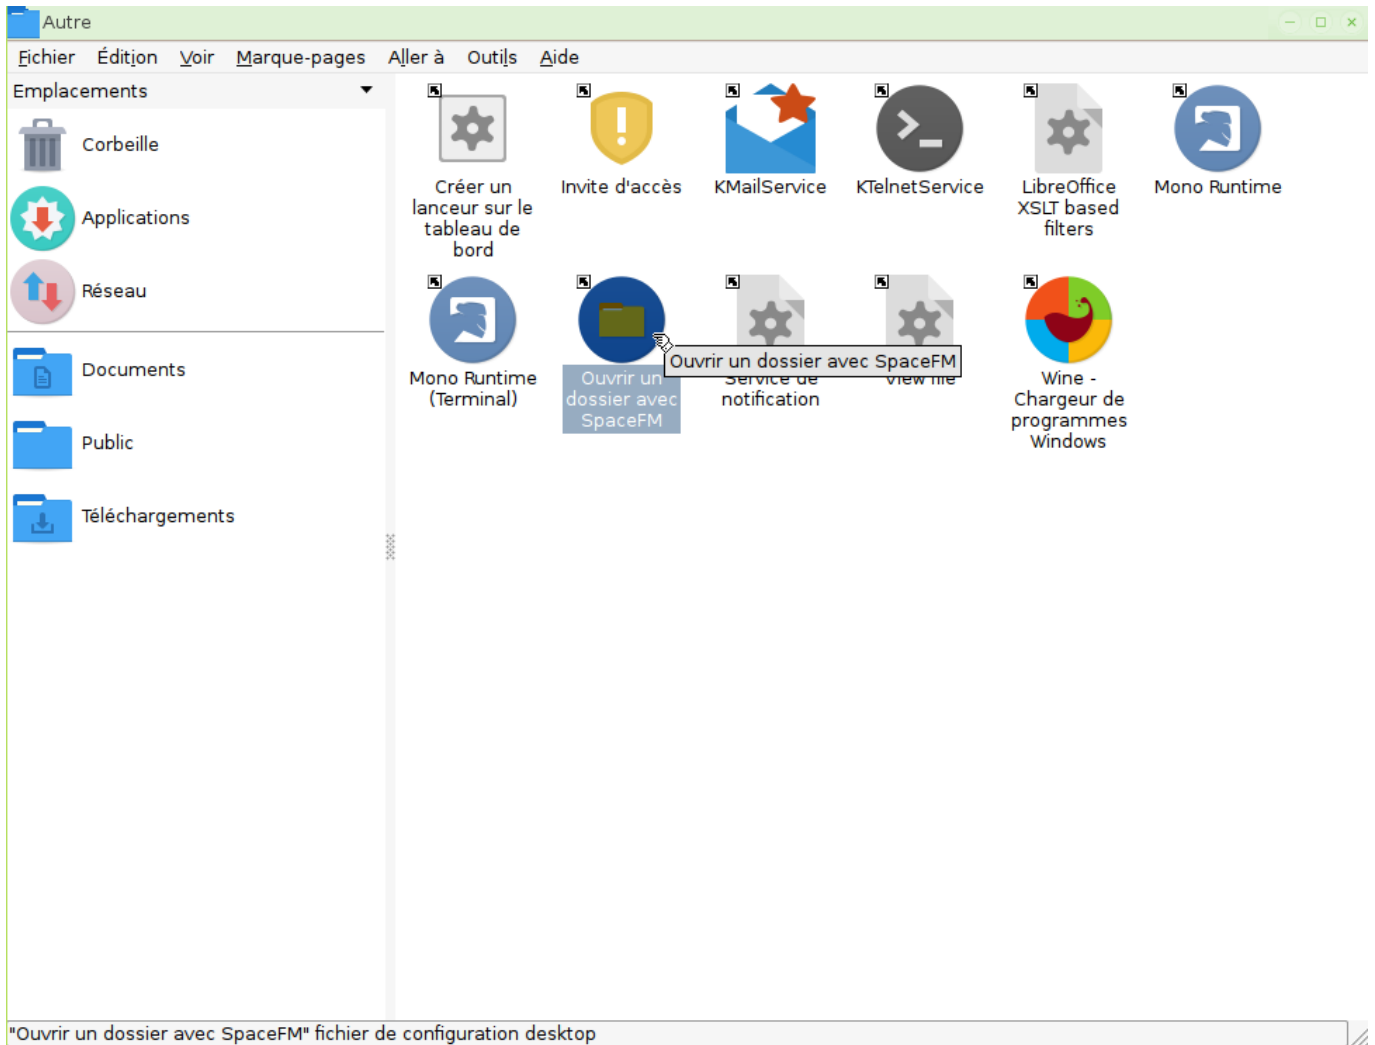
Autre

Fichier Édition Voir Marque-pages Aller à Outils Aide

Emplacements

Corbeille

Applications

Réseau

Documents

Public

Téléchargements

Créer un lanceur sur le tableau de bord

Invite d'accès

KMailService

KTelnetService

LibreOffice XSLT based filters

Mono Runtime

Mono Runtime (Terminal)

Ouvrir un dossier avec SpaceFM

Ouvrir un dossier avec SpaceFM

Service de notification

View file

Wine - Chargeur de programmes Windows

"Ouvrir un dossier avec SpaceFM" fichier de configuration desktop